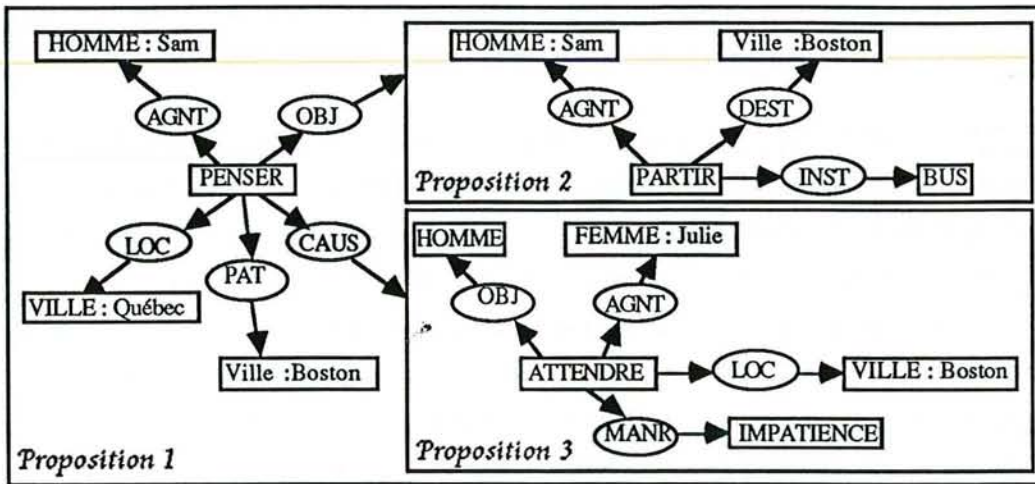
HOMME : Sam

AGNT

OBJ

PENSER

LOC

PAT

CAUS

VILLE : Québec

Ville :Boston

Proposition 1

HOMME : Sam

Ville :Boston

AGNT

DEST

Proposition 2

PARTIR

INST

BUS

HOMME

FEMME : Julie

OBJ

AGNT

ATTENDRE

LOC

VILLE : Boston

MANR

IMPATIENCE

Proposition 3